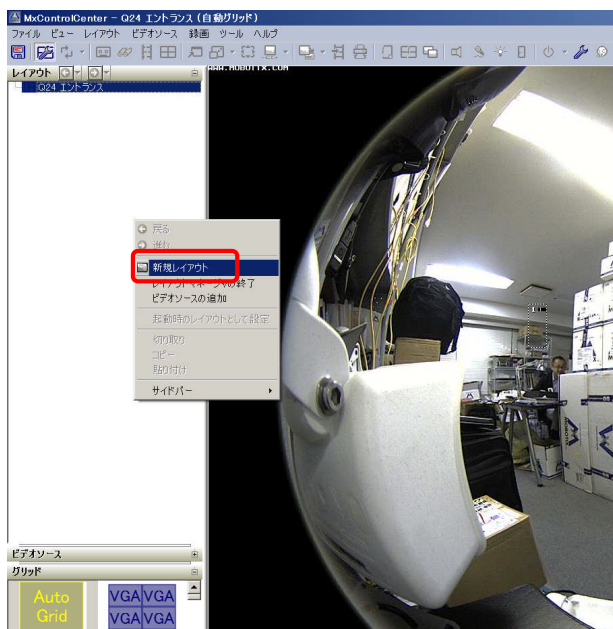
MxControlCenter - Q24 エントランス (自動グリッド)

ファイル ビュー レイアウト ビデオソース 録画 ツール ヘルプ

レイアウト

Q24 エントランス

WWW.MOBOTIX.COM

戻る
進む
新規レイアウト
レイアウトマネージャの終了
ビデオソースの追加
起動時のレイアウトとして設定
切り取り
コピー
貼り付け
サイドバー

ビデオソース
グリッド

Auto Grid

| VGA | VGA |
|---|---|
| VGA | VGA |